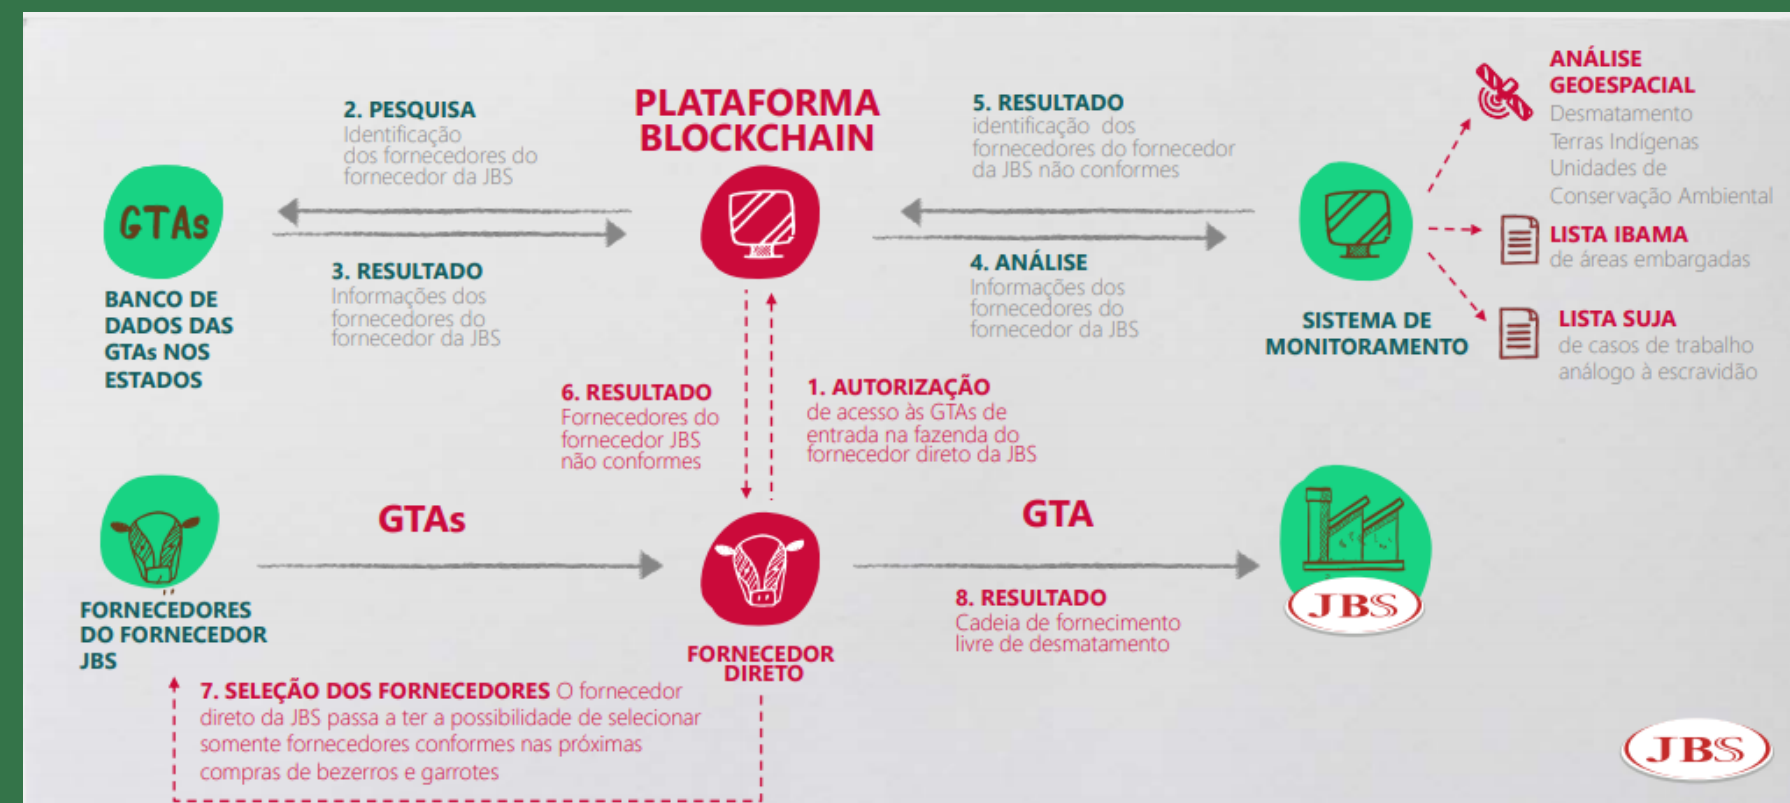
PLATAFORMA BLOCKCHAIN

2. PESQUISA
Identificação dos fornecedores do fornecedor da JBS

3. RESULTADO
Informações dos fornecedores do fornecedor da JBS

GTAs

BANCO DE DADOS DAS GTAs NOS ESTADOS

5. RESULTADO
identificação dos fornecedores do fornecedor da JBS não conformes

4. ANÁLISE
Informações dos fornecedores do fornecedor da JBS

SISTEMA DE MONITORAMENTO

ANÁLISE GEOESPACIAL
Desmatamento
Terras Indígenas
Unidades de Conservação Ambiental

LISTA IBAMA
de áreas embargadas

LISTA SUJA
de casos de trabalho análogo à escravidão

6. RESULTADO
Fornecedores do fornecedor JBS não conformes

1. AUTORIZAÇÃO
de acesso às GTAs de entrada na fazenda do fornecedor direto da JBS

FORNECEDORES DO FORNECEDOR JBS

GTAs

FORNECEDOR DIRETO

GTA

8. RESULTADO
Cadeia de fornecimento livre de desmatamento

JBS

7. SELEÇÃO DOS FORNECEDORES O fornecedor direto da JBS passa a ter a possibilidade de selecionar somente fornecedores conformes nas próximas compras de bezerros e garrotes

JBS